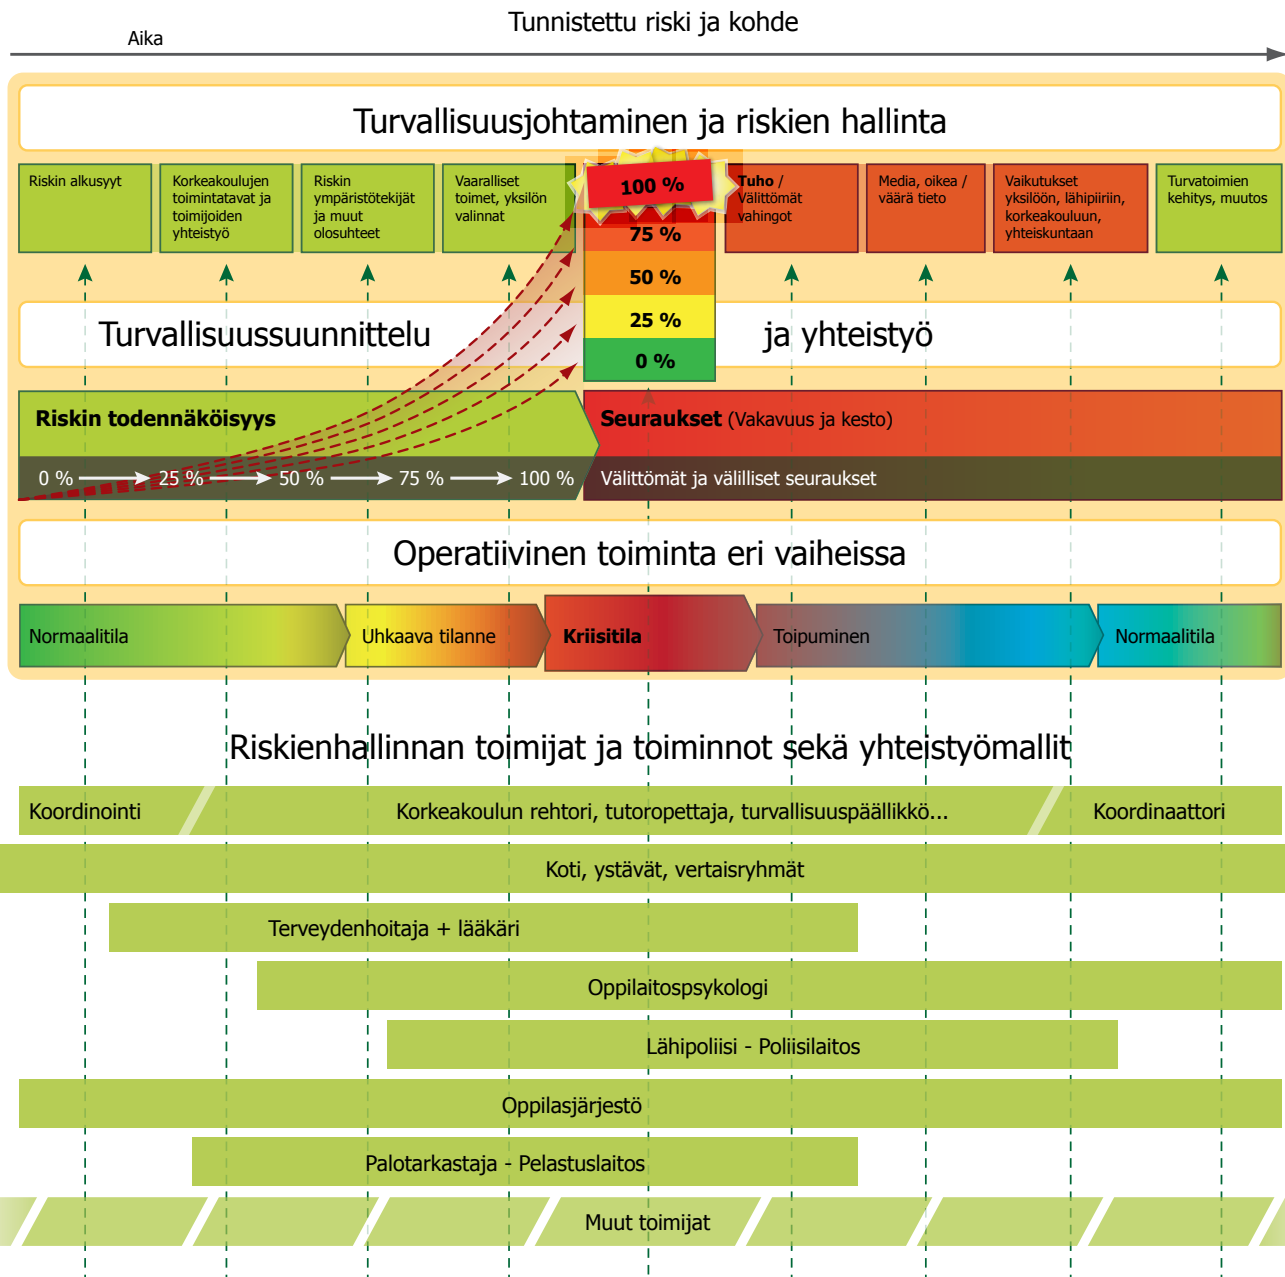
Tunnistettu riski ja kohde

Aika

Turvallisuusjohtaminen ja riskien hallinta

Riskin alkusyyt

Korkeakoulujen toimintatavat ja toimijoiden yhteistyö

Riskin ympäristötekijät ja muut olosuhteet

Vaaralliset toimet, yksilön valinnat

100 %

75 %

50 %

25 %

0 %

Tuho / Välittömät vahingot

Media, oikea / väärä tieto

Vaikutukset yksilöön, lähipiiriin, korkeakouluun, yhteiskuntaan

Turvatoimien kehitys, muutos

Turvallisuussuunnittelu ja yhteistyö

Riskin todennäköisyys

Seuraukset (Vakavuus ja kesto)

0 % → 25 % → 50 % → 75 % → 100 %

Välittömät ja välilliset seuraukset

Operatiivinen toiminta eri vaiheissa

Normaalitila

Uhkaava tilanne

Kriisitila

Toipuminen

Normaalitila

Riskienhallinnan toimijat ja toiminnot sekä yhteistyömallit

Koordinointi

Korkeakoulun rehtori, tutoropettaja, turvallisuuspäällikkö...

Koordinaattori

Koti, ystävät, vertaisryhmät

Terveydenhoitaja + lääkäri

Oppilaitospsykologi

Lähipoliisi - Poliisilaitos

Oppilasjärjestö

Palotarkastaja - Pelastuslaitos

Muut toimijat